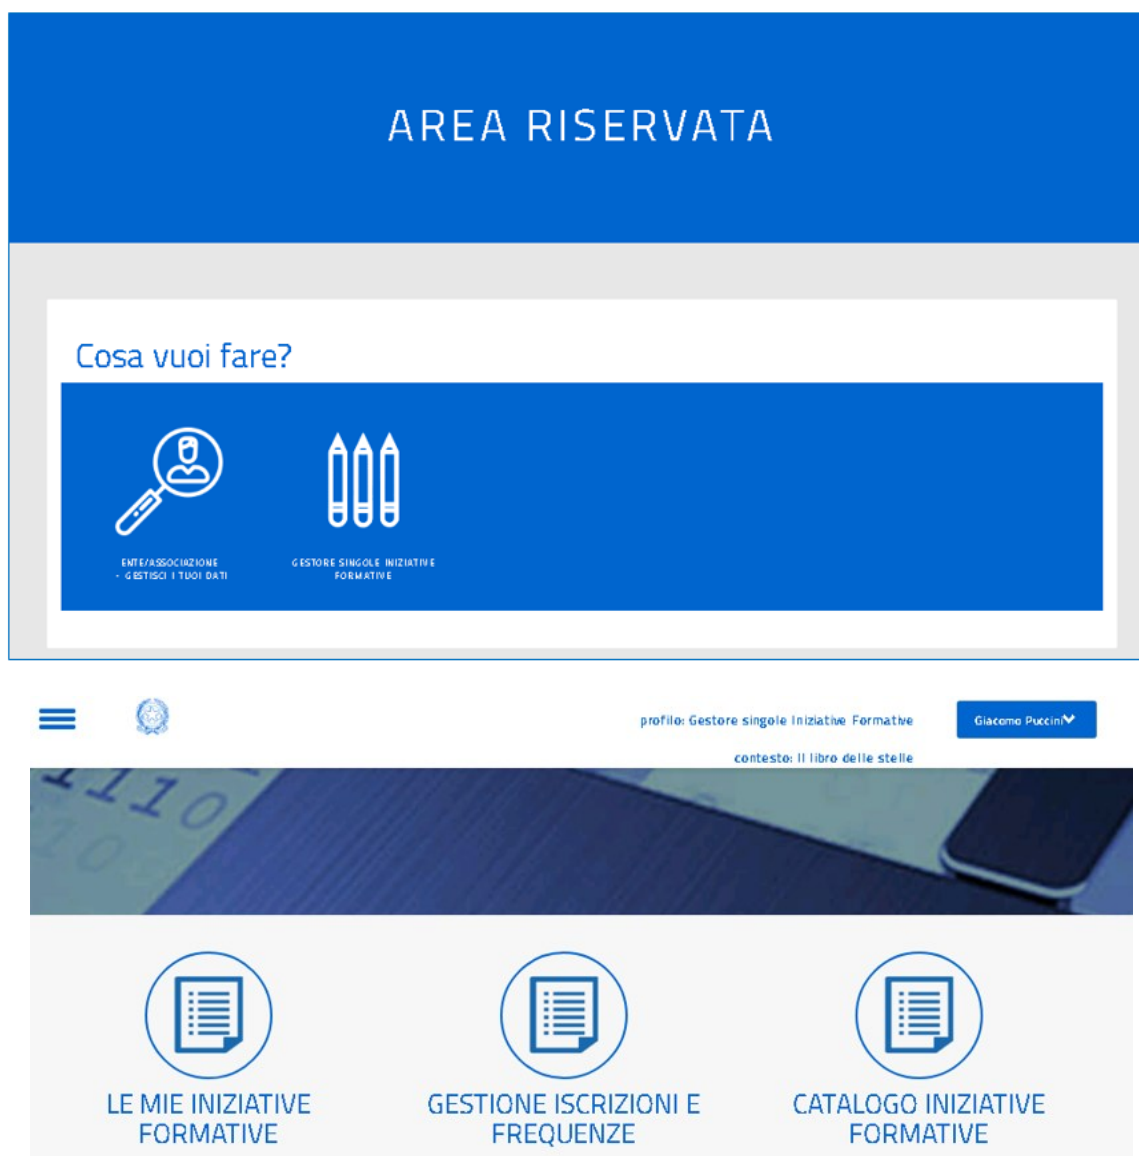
AREA RISERVATA

Cosa vuoi fare?

ENTE/ASSOCIAZIONE - GESTISCI I TUOI DATI

GESTORE SINGOLE INIZIATIVE FORMATIVE

profilo: Gestore singole Iniziative Formative

Giacomo Puccini

contesto: Il libro delle stelle

LE MIE INIZIATIVE FORMATIVE

GESTIONE ISCRIZIONI E FREQUENZE

CATALOGO INIZIATIVE FORMATIVE